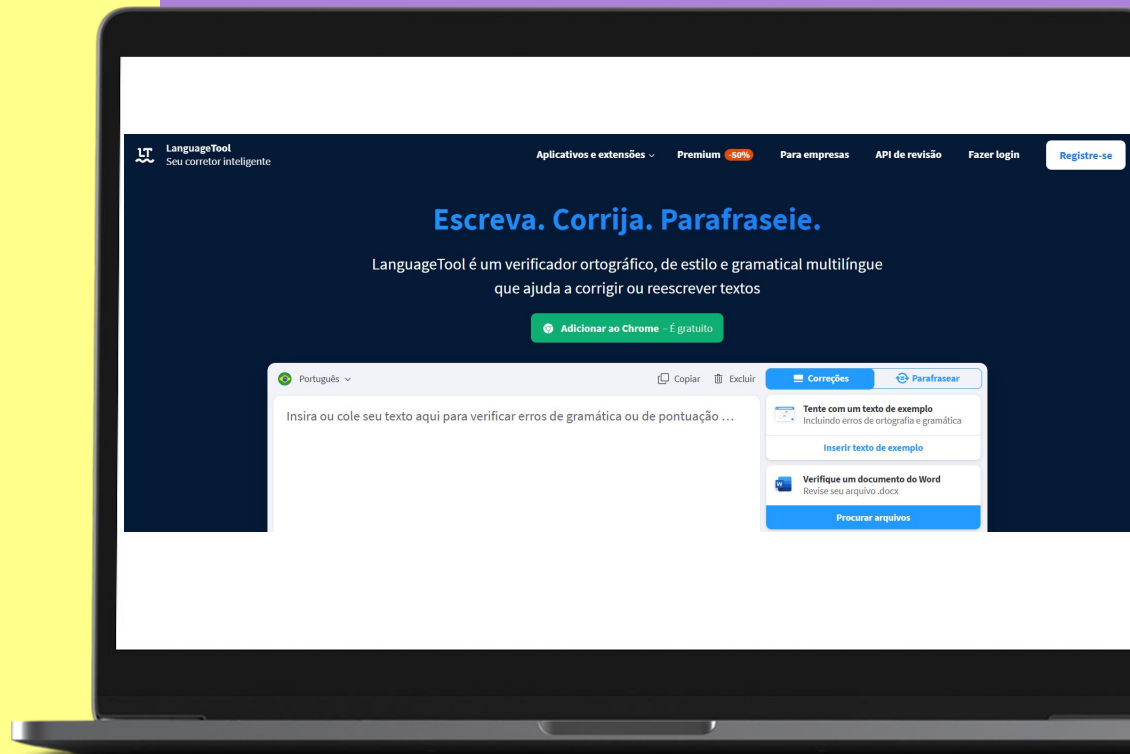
LT LanguageTool
Seu corretor inteligente

Aplicativos e extensões ⌄ Premium -50% Para empresas API de revisão Fazer login Registre-se

Escreva. Corrija. Parafraseie.

LanguageTool é um verificador ortográfico, de estilo e gramatical multilíngue que ajuda a corrigir ou reescrever textos

Adicionar ao Chrome – É gratuito

Português ⌄ Copiar Excluir Correções Parafrasear

Insira ou cole seu texto aqui para verificar erros de gramática ou de pontuação ...

Tente com um texto de exemplo
Incluindo erros de ortografia e gramática

Inserir texto de exemplo

Verifique um documento do Word
Revise seu arquivo .docx

Procurar arquivos